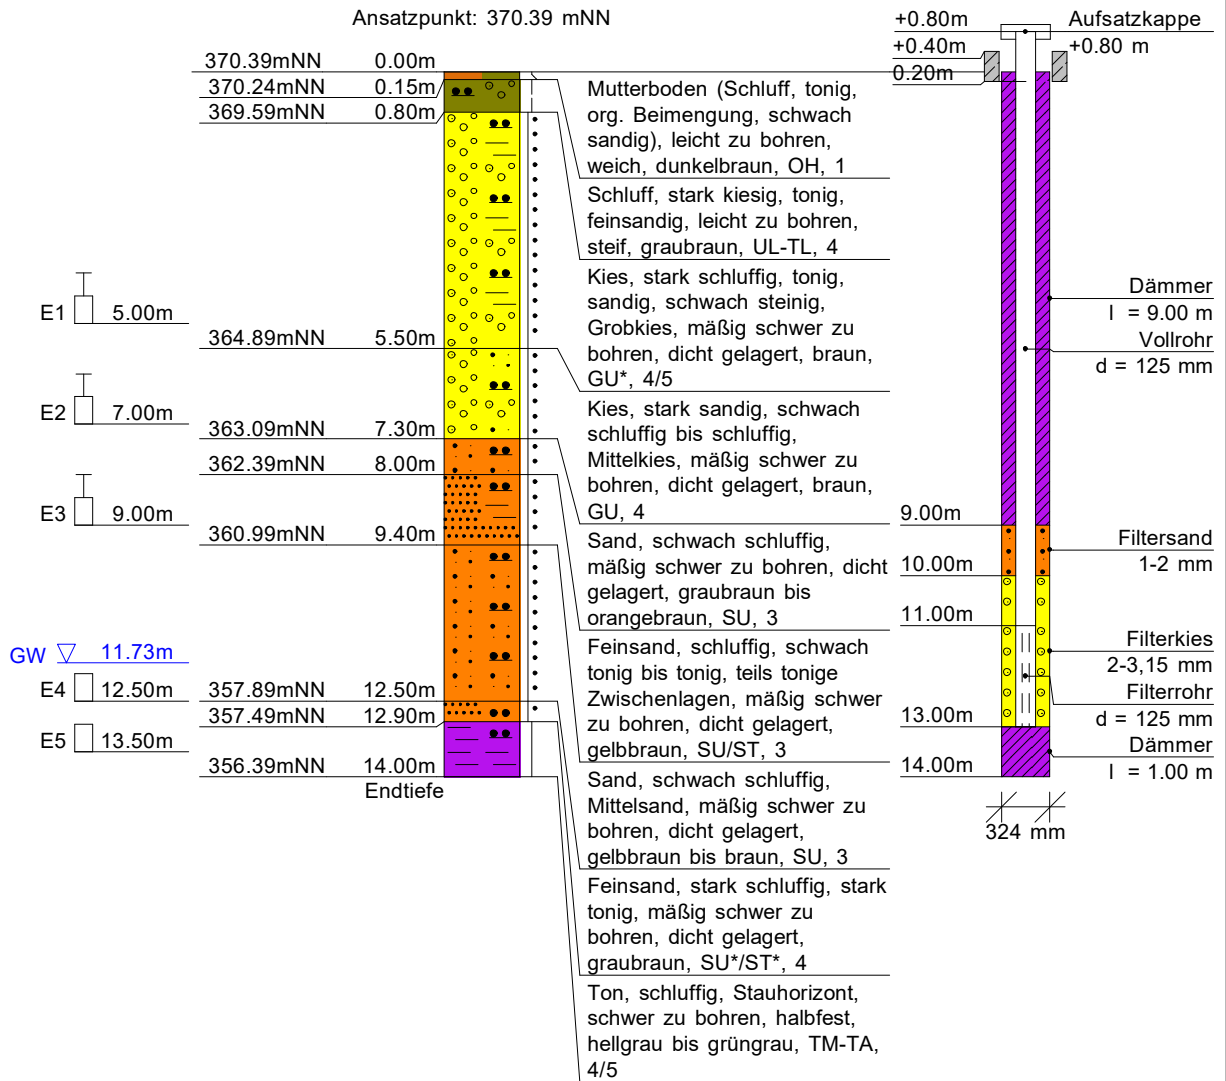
Ansatzpunkt: 370.39 mNN

370.39mNN 0.00m
370.24mNN 0.15m
369.59mNN 0.80m
364.89mNN 5.50m
363.09mNN 7.30m
362.39mNN 8.00m
360.99mNN 9.40m
357.89mNN 12.50m
357.49mNN 12.90m
356.39mNN 14.00m
Endtiefe

E1 5.00m
E2 7.00m
E3 9.00m
GW 11.73m
E4 12.50m
E5 13.50m

Mutterboden (Schluff, tonig, org. Beimengung, schwach sandig), leicht zu bohren, weich, dunkelbraun, OH, 1

Schluff, stark kiesig, tonig, feinsandig, leicht zu bohren, steif, graubraun, UL-TL, 4

Kies, stark schluffig, tonig, sandig, schwach steinig, Grobkies, mäßig schwer zu bohren, dicht gelagert, braun, GU*, 4/5

Kies, stark sandig, schwach schluffig bis schluffig, Mittelkies, mäßig schwer zu bohren, dicht gelagert, braun, GU, 4

Sand, schwach schluffig, mäßig schwer zu bohren, dicht gelagert, graubraun bis orangebraun, SU, 3

Feinsand, schluffig, schwach tonig bis tonig, teils tonige Zwischenlagen, mäßig schwer zu bohren, dicht gelagert, gelbbraun, SU/ST, 3

Sand, schwach schluffig, Mittelsand, mäßig schwer zu bohren, dicht gelagert, gelbbraun bis braun, SU, 3

Feinsand, stark schluffig, stark tonig, mäßig schwer zu bohren, dicht gelagert, graubraun, SU*/ST*, 4

Ton, schluffig, Stauhorizont, schwer zu bohren, halbfest, hellgrau bis grüngrau, TM-TA, 4/5

+0.80m
+0.40m
0.20m
Aufsatzkappe
+0.80 m
Dämmer
l = 9.00 m
Vollrohr
d = 125 mm
9.00m
Filtersand
1-2 mm
10.00m
11.00m
Filterkies
2-3,15 mm
Filterrohr
d = 125 mm
13.00m
Dämmer
l = 1.00 m
14.00m
324 mm